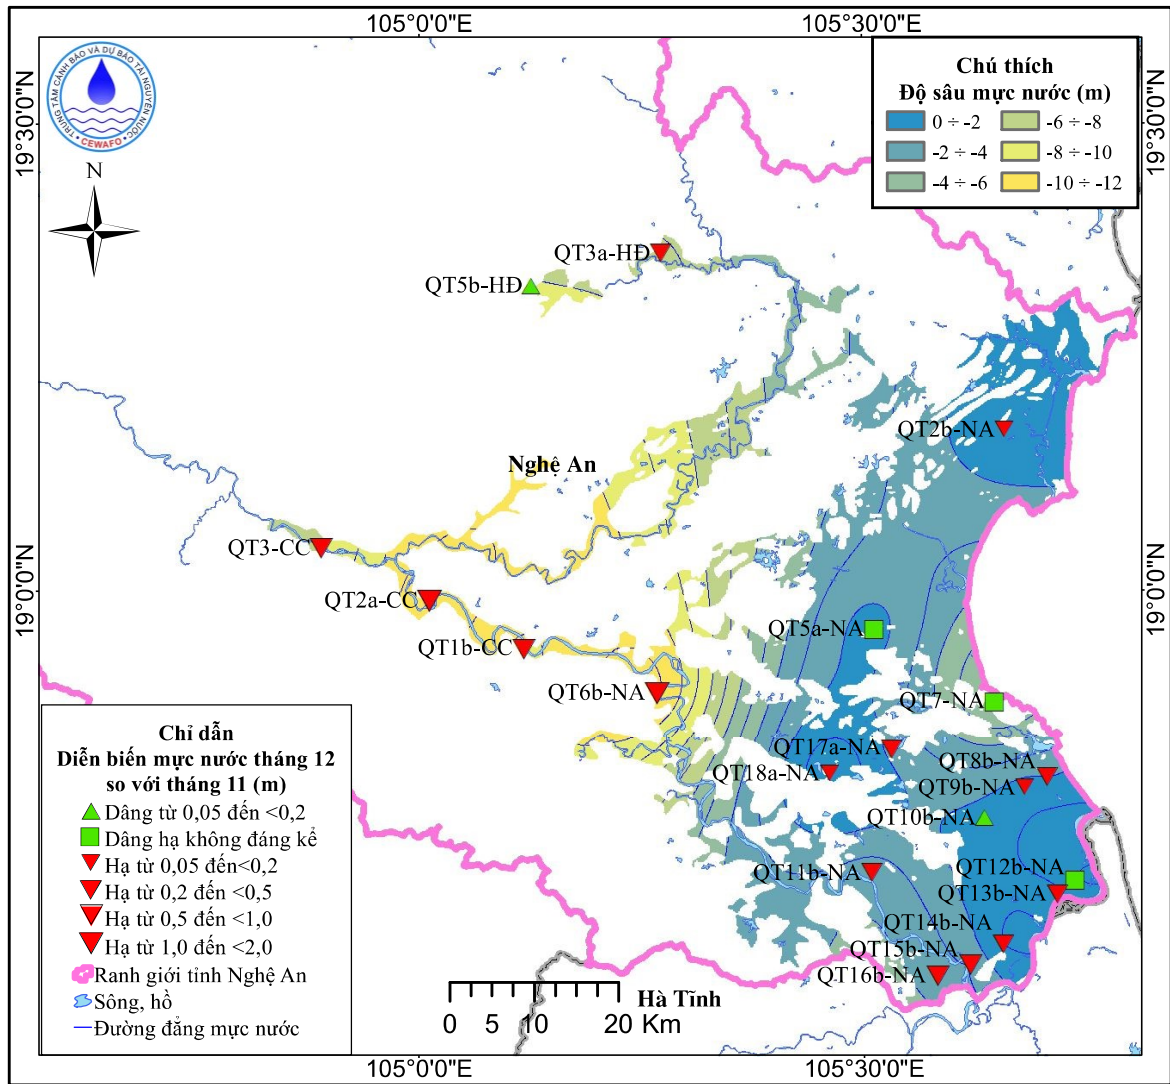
105°0'0"E
105°30'0"E
19°30'0"N
19°30'0"N
19°0'0"N
19°0'0"N
105°0'0"E
105°30'0"E

TRUNG TÂM CẢNH BÁO VÀ DỰ BÁO TÀI NGUYÊN NƯỚC
CEWAFO

N

Chú thích
Độ sâu mực nước (m)

| | |
|---|---|
| 0 ÷ -2 | -6 ÷ -8 |
| -2 ÷ -4 | -8 ÷ -10 |
| -4 ÷ -6 | -10 ÷ -12 |

QT3a-HĐ
QT5b-HĐ
Nghệ An
QT2b-NA
QT3-CC
QT2a-CC
QT1b-CC
QT5a-NA
QT6b-NA
QT7-NA
QT17a-NA
QT18a-NA
QT8b-NA
QT9b-NA
QT10b-NA
QT11b-NA
QT12b-NA
QT13b-NA
QT14b-NA
QT15b-NA
QT16b-NA

Chỉ dẫn
Diễn biến mực nước tháng 12 so với tháng 11 (m)
Dâng từ 0,05 đến <0,2
Dâng hạ không đáng kể
Hạ từ 0,05 đến<0,2
Hạ từ 0,2 đến <0,5
Hạ từ 0,5 đến <1,0
Hạ từ 1,0 đến <2,0
Ranh giới tỉnh Nghệ An
Sông, hồ
Đường đẳng mực nước

0 5 10 20 Km
Hà Tĩnh